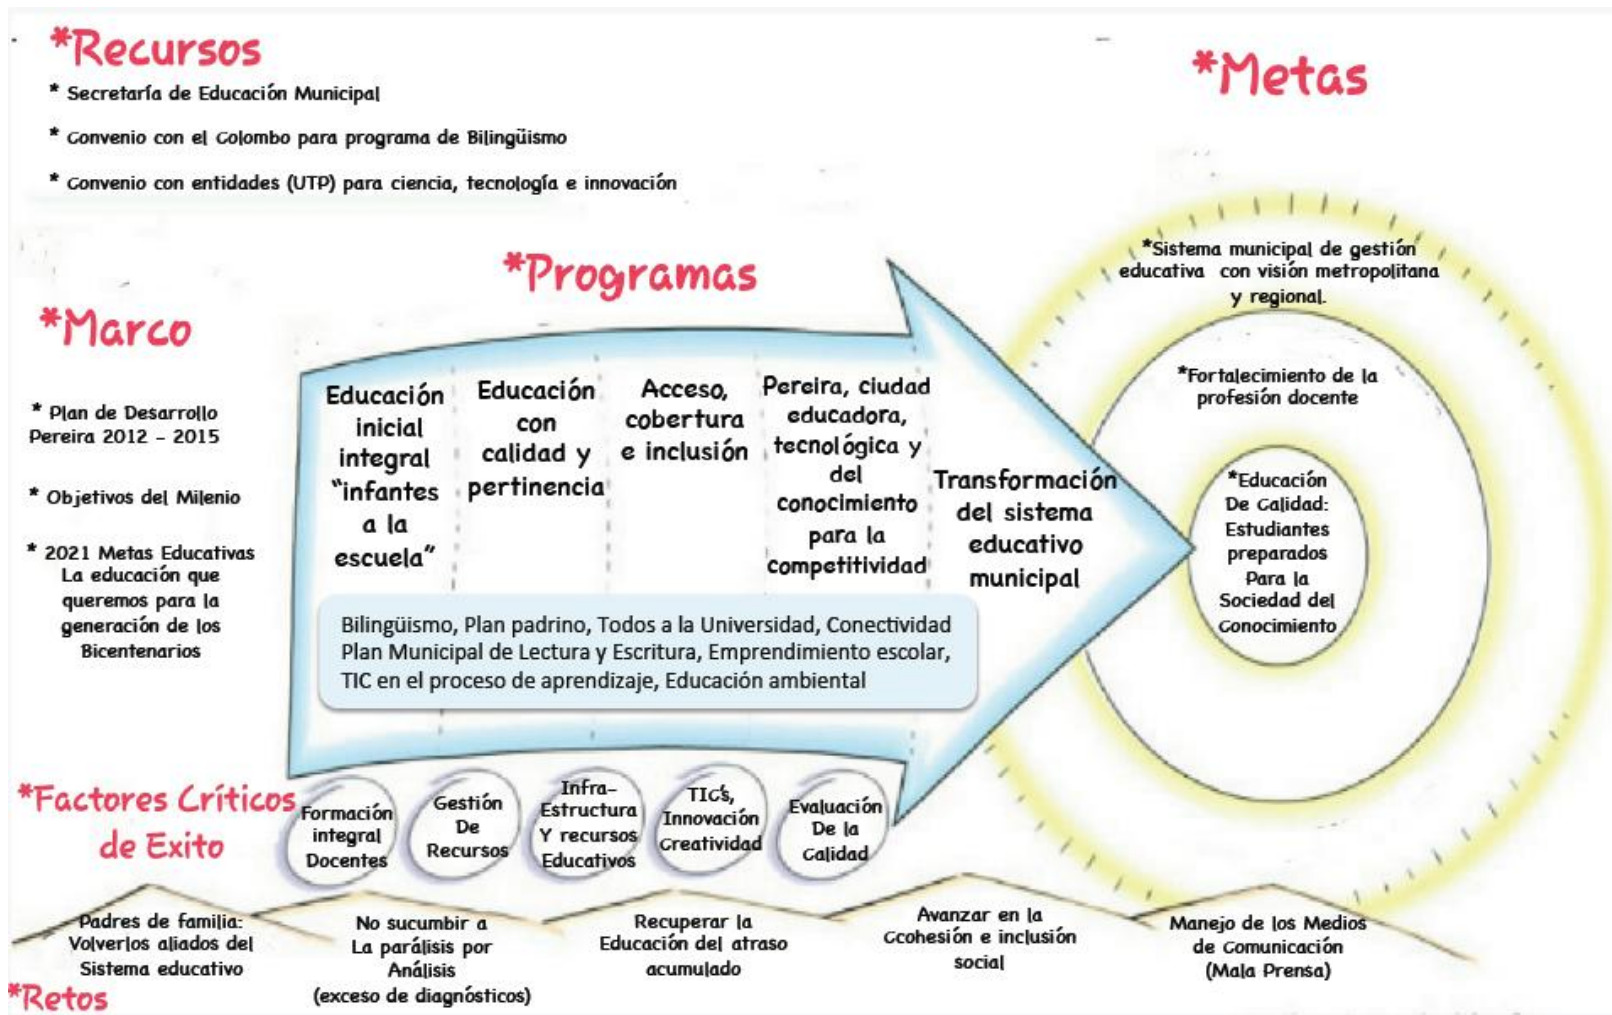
*Recursos

* Secretaría de Educación Municipal

* Convenio con el Colombo para programa de Bilingüismo

* Convenio con entidades (UTP) para ciencia, tecnología e innovación

*Metas

*Programas

*Marco

* Plan de Desarrollo Pereira 2012 - 2015

* Objetivos del Milenio

* 2021 Metas Educativas La educación que queremos para la generación de los Bicentenarios

Educación inicial integral "infantes a la escuela"

Educación con calidad y pertinencia

Acceso, cobertura e inclusión

Pereira, ciudad educadora, tecnológica y del conocimiento para la competitividad

Transformación del sistema educativo municipal

Bilingüismo, Plan padrino, Todos a la Universidad, Conectividad Plan Municipal de Lectura y Escritura, Emprendimiento escolar, TIC en el proceso de aprendizaje, Educación ambiental

*Sistema municipal de gestión educativa con visión metropolitana y regional.

*Fortalecimiento de la profesión docente

*Educación De Calidad: Estudiantes preparados Para la Sociedad del Conocimiento

*Factores Críticos de Exito

Formación integral Docentes

Gestión De Recursos

Infra-Estructura Y recursos Educativos

TIC's, Innovación Creatividad

Evaluación De la Calidad

Padres de familia: Volverlos aliados del Sistema educativo

No sucumbir a La parálisis por Análisis (exceso de diagnósticos)

Recuperar la Educación del atraso acumulado

Avanzar en la Ccohesión e inclusión social

Manejo de los Medios de Comunicación (Mala Prensa)

*Retos